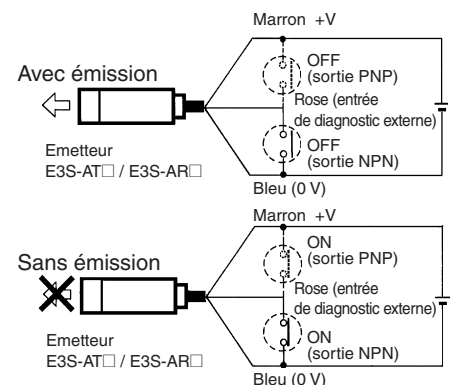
Marron +V

Avec émission

OFF (sortie PNP)

Rose (entrée de diagnostic externe)

OFF (sortie NPN)

Emetteur E3S-AT□ / E3S-AR□

Bleu (0 V)

Marron +V

Sans émission

ON (sortie PNP)

Rose (entrée de diagnostic externe)

ON (sortie NPN)

Emetteur E3S-AT□ / E3S-AR□

Bleu (0 V)